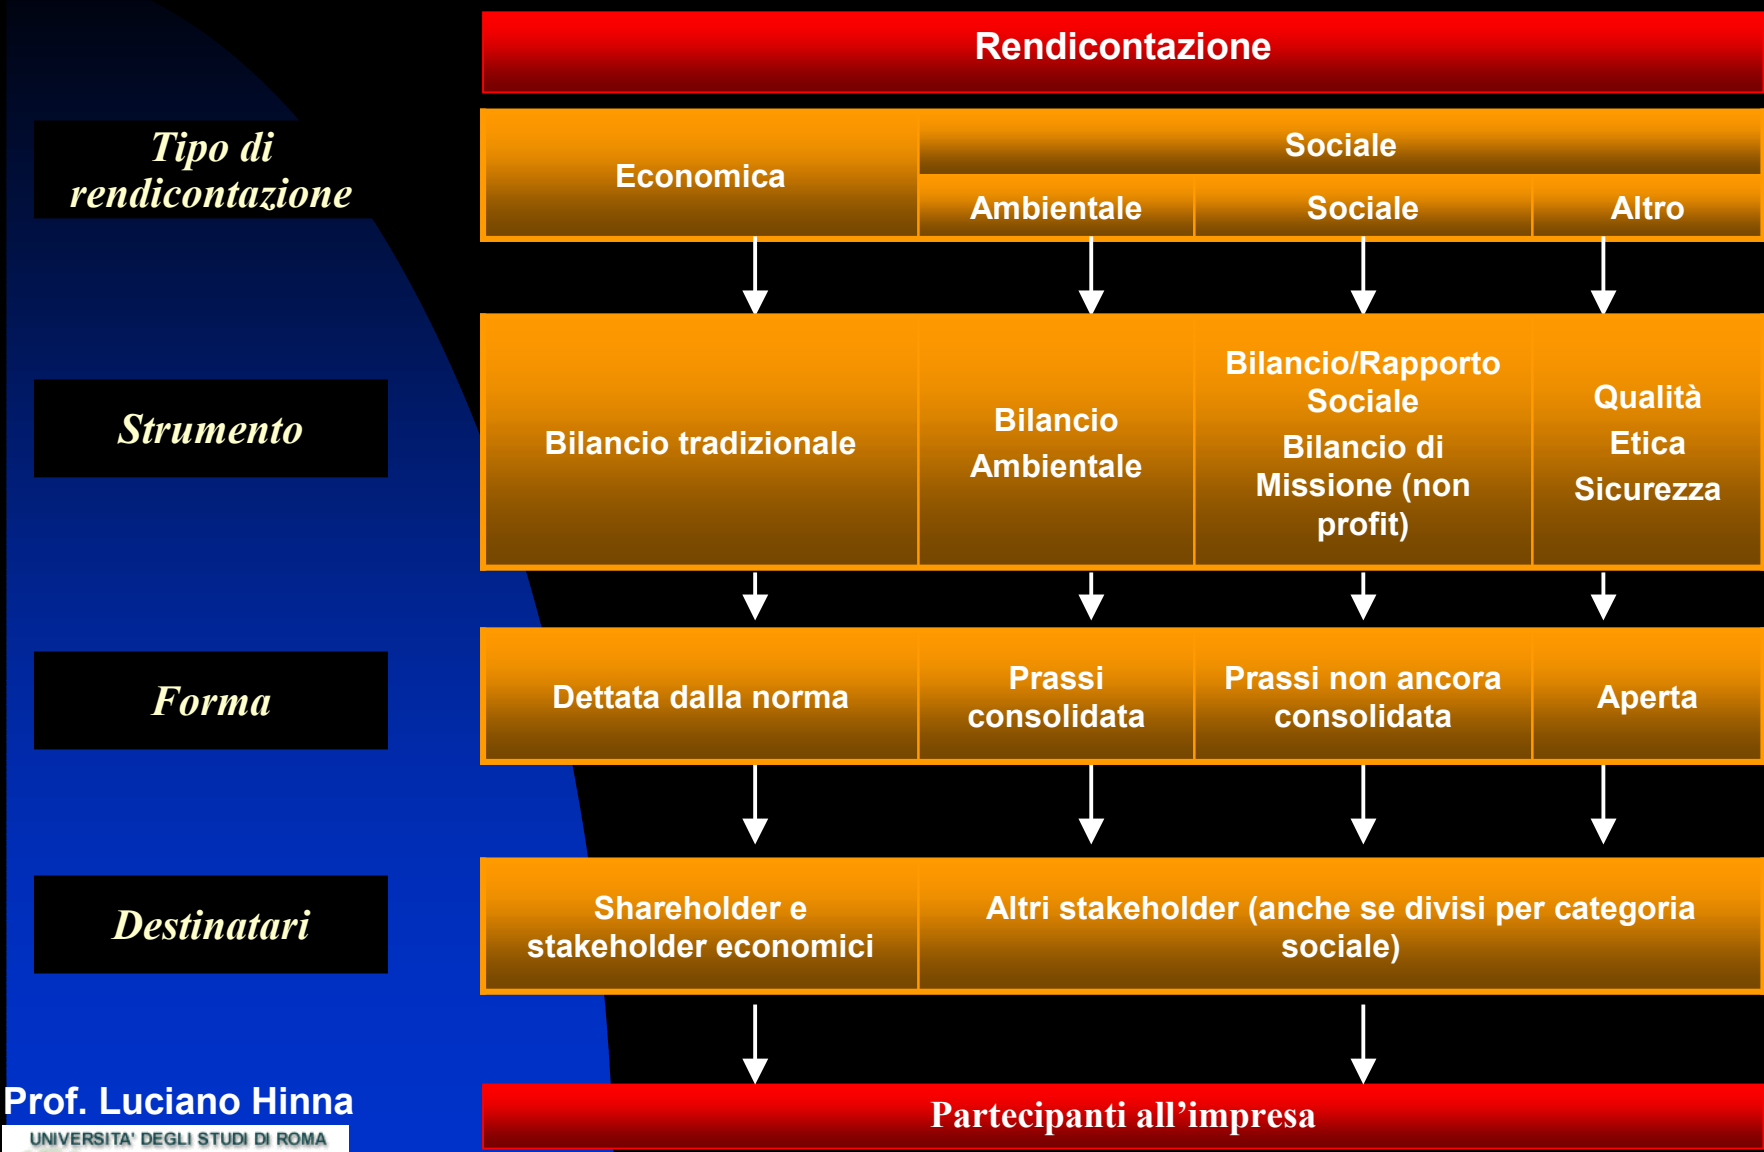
Rendicontazione

Tipo di rendicontazione

| Economica | Sociale | | |
|---|---|---|---|
| | Ambientale | Sociale | Altro |

Strumento

| Bilancio tradizionale | Bilancio Ambientale | Bilancio/Rapporto Sociale Bilancio di Missione (non profit) | Qualità Etica Sicurezza |
|---|---|---|---|

Forma

| Dettata dalla norma | Prassi consolidata | Prassi non ancora consolidata | Aperta |
|---|---|---|---|

Destinatari

| Shareholder e stakeholder economici | Altri stakeholder (anche se divisi per categoria sociale) |
|---|---|

Partecipanti all'impresa

Prof. Luciano Hinna
UNIVERSITA' DEGLI STUDI DI ROMA